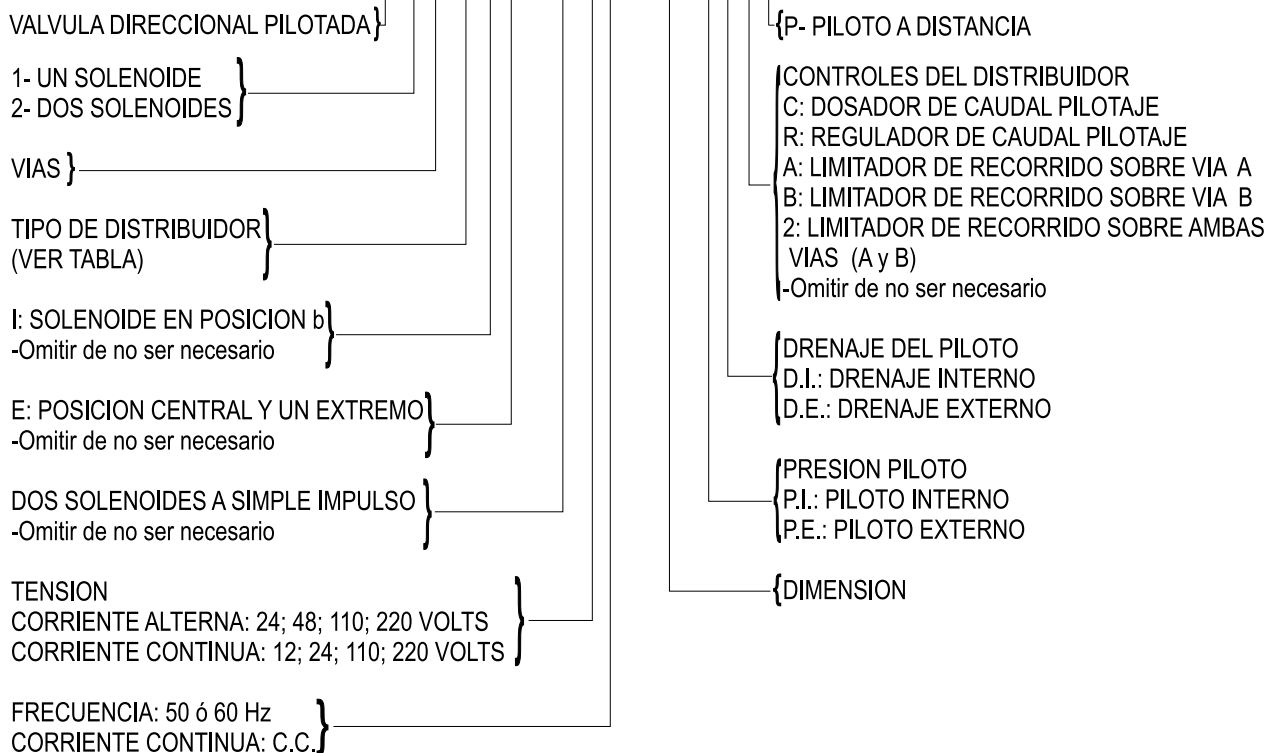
VALVULA DIRECCIONAL PILOTADA

1- UN SOLENOIDE
2- DOS SOLENOIDES

VIAS

TIPO DE DISTRIBUIDOR
(VER TABLA)

I: SOLENOIDE EN POSICION b
-Omitir de no ser necesario

E: POSICION CENTRAL Y UN EXTREMO
-Omitir de no ser necesario

DOS SOLENOIDES A SIMPLE IMPULSO
-Omitir de no ser necesario

TENSION
CORRIENTE ALTERNA: 24; 48; 110; 220 VOLTS
CORRIENTE CONTINUA: 12; 24; 110; 220 VOLTS

FRECUENCIA: 50 ó 60 Hz
CORRIENTE CONTINUA: C.C.

P- PILOTO A DISTANCIA

CONTROLES DEL DISTRIBUIDOR
C: DOSADOR DE CAUDAL PILOTAJE
R: REGULADOR DE CAUDAL PILOTAJE
A: LIMITADOR DE RECORRIDO SOBRE VIA A
B: LIMITADOR DE RECORRIDO SOBRE VIA B
2: LIMITADOR DE RECORRIDO SOBRE AMBAS VIAS (A y B)
-Omitir de no ser necesario

DRENAJE DEL PILOTO
D.I.: DRENAJE INTERNO
D.E.: DRENAJE EXTERNO

PRESION PILOTO
P.I.: PILOTO INTERNO
P.E.: PILOTO EXTERNO

DIMENSION